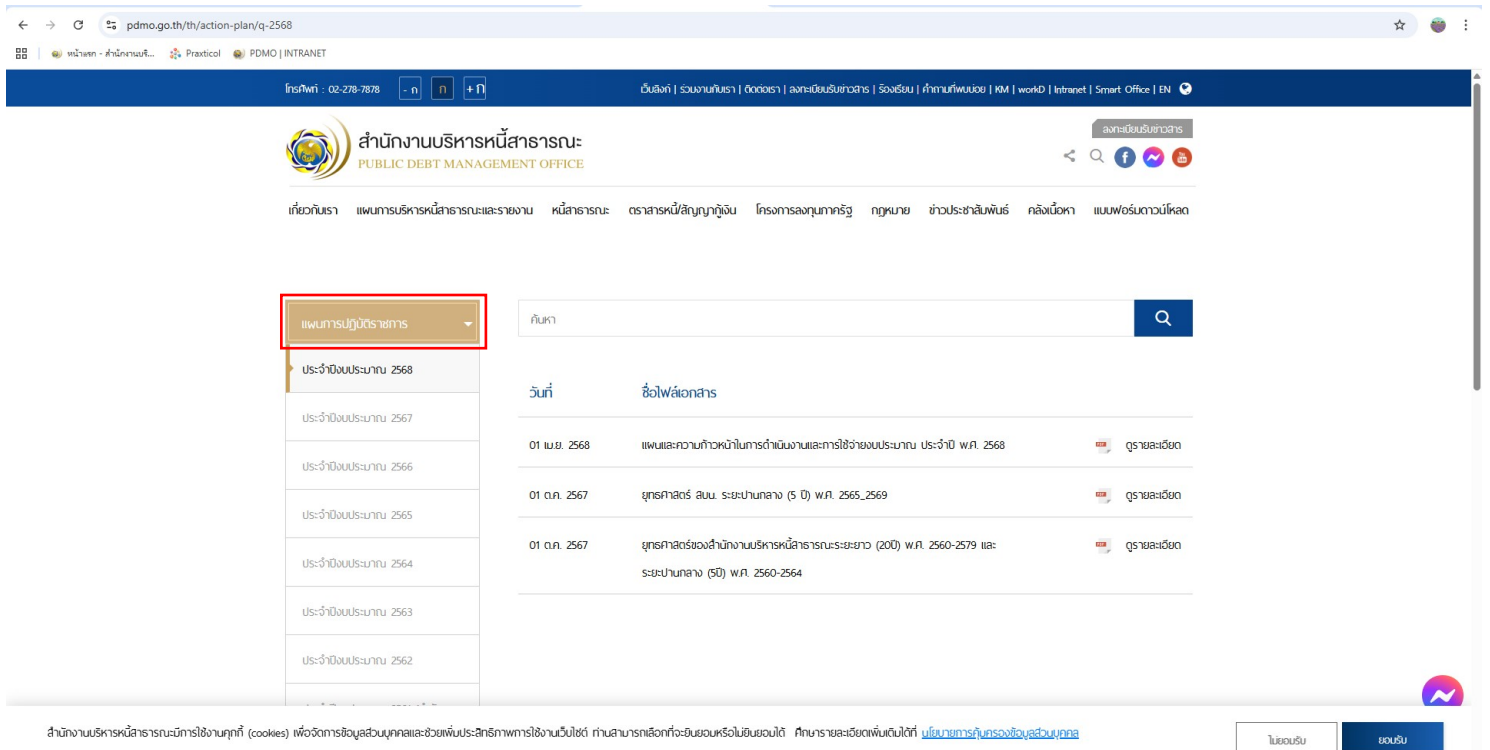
pdmo.go.th/th/action-plan/q-2568

หน้าแรก - สำนักงานบริ... Praxticol PDMO | INTRANET

โทรศัพท์ : 02-278-7878 -ก ก +ก

เว็บลิงก์ | ร่วมงานกับเรา | ติดต่อเรา | ลงทะเบียนรับข่าวสาร | ร้องเรียน | คำถามที่พบบ่อย | KM | workD | Intranet | Smart Office | EN

สำนักงานบริหารหนี้สาธารณะ
PUBLIC DEBT MANAGEMENT OFFICE

ลงทะเบียนรับข่าวสาร

เกี่ยวกับเรา แผนการบริหารหนี้สาธารณะและรายงาน หนี้สาธารณะ ตราสารหนี้/สัญญากู้เงิน โครงการลงทุนภาครัฐ กฎหมาย ข่าวประชาสัมพันธ์ คลังเนื้อหา แบบฟอร์มดาวน์โหลด

แผนการปฏิบัติราชการ

ประจำปีงบประมาณ 2568
ประจำปีงบประมาณ 2567
ประจำปีงบประมาณ 2566
ประจำปีงบประมาณ 2565
ประจำปีงบประมาณ 2564
ประจำปีงบประมาณ 2563
ประจำปีงบประมาณ 2562

ค้นหา

| วันที่ | ชื่อไฟล์เอกสาร | |
|---|---|---|
| 01 เม.ย. 2568 | แผนและความก้าวหน้าในการดำเนินงานและการใช้จ่ายงบประมาณ ประจำปี พ.ศ. 2568 | ดูรายละเอียด |
| 01 ต.ค. 2567 | ยุทธศาสตร์ สบน. ระยะปานกลาง (5 ปี) พ.ศ. 2565_2569 | ดูรายละเอียด |
| 01 ต.ค. 2567 | ยุทธศาสตร์ของสำนักงานบริหารหนี้สาธารณะระยะยาว (20ปี) พ.ศ. 2560-2579 และระยะปานกลาง (5ปี) พ.ศ. 2560-2564 | ดูรายละเอียด |

สำนักงานบริหารหนี้สาธารณะมีการใช้งานคุกกี้ (cookies) เพื่อจัดการข้อมูลส่วนบุคคลและช่วยเพิ่มประสิทธิภาพการใช้งานเว็บไซต์ ท่านสามารถเลือกที่จะยินยอมหรือไม่ยินยอมได้ ศึกษารายละเอียดเพิ่มเติมได้ที่ นโยบายการคุ้มครองข้อมูลส่วนบุคคล

ไม่ยอมรับ ยอมรับ